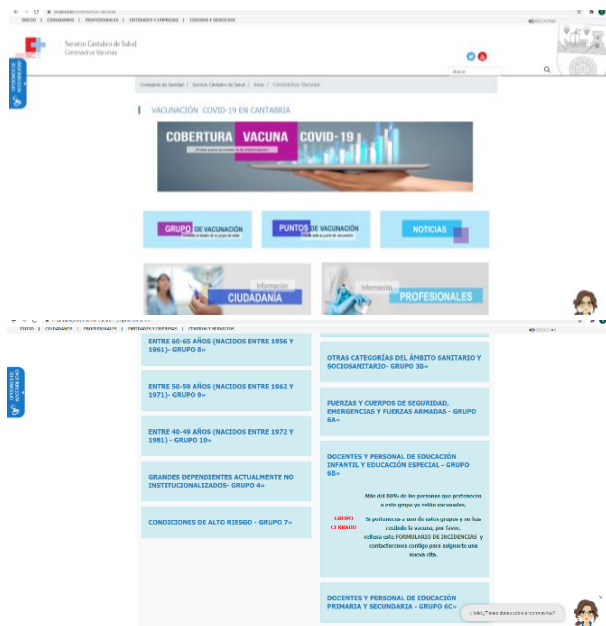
INICIO | CIUDADANOS | PROFESIONALES | ENTIDADES Y EMPRESAS | CENTROS Y SERVICIOS

Servicio Cántabro de Salud
Coronavirus Vacuna

Consejería de Sanidad / Servicio Cántabro de Salud / Inicio / Coronavirus Vacuna

VACUNACIÓN COVID-19 EN CANTABRIA

COBERTURA VACUNA COVID-19

GRUPO DE VACUNACIÓN

PUNTOS DE VACUNACIÓN

NOTICIAS

Información CIUDADANÍA

Información PROFESIONALES

INICIO | CIUDADANOS | PROFESIONALES | ENTIDADES Y EMPRESAS | CENTROS Y SERVICIOS

ENTRE 60-65 AÑOS (NACIDOS ENTRE 1956 Y 1961)- GRUPO 8»

ENTRE 50-59 AÑOS (NACIDOS ENTRE 1962 Y 1971)- GRUPO 9»

ENTRE 40-49 AÑOS (NACIDOS ENTRE 1972 Y 1981) - GRUPO 10»

GRANDES DEPENDIENTES ACTUALMENTE NO INSTITUCIONALIZADOS- GRUPO 4»

CONDICIONES DE ALTO RIESGO - GRUPO 7»

OTRAS CATEGORÍAS DEL ÁMBITO SANITARIO Y SOCIOSANITARIO- GRUPO 3B»

FUERZAS Y CUERPOS DE SEGURIDAD. EMERGENCIAS Y FUERZAS ARMADAS - GRUPO 6A»

DOCENTES Y PERSONAL DE EDUCACIÓN INFANTIL Y EDUCACIÓN ESPECIAL - GRUPO 6B»

GRUPO CERRADO

Más del 80% de las personas que pertenecen a este grupo ya están vacunadas.

Si perteneces a uno de estos grupos y no has recibido la vacuna, por favor, rellena este FORMULARIO DE INCIDENCIAS y contactaremos contigo para asignarte una nueva cita.

DOCENTES Y PERSONAL DE EDUCACIÓN PRIMARIA Y SECUNDARIA - GRUPO 6C»

¡Hola! ¿En qué puedo ayudarte?